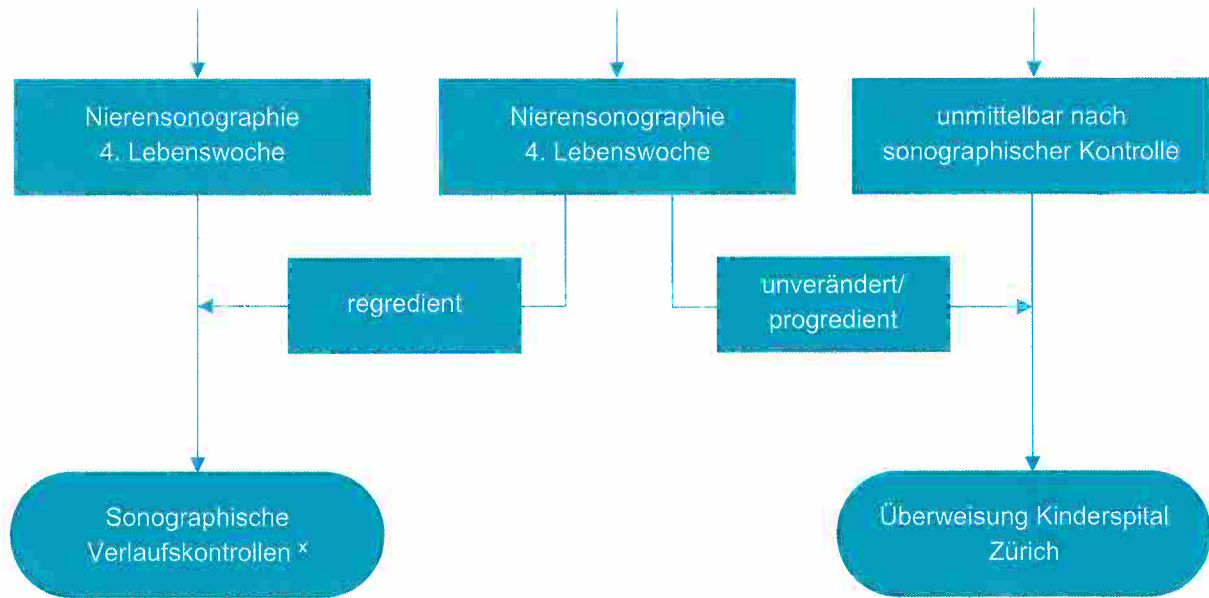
Nierensonographie
4. Lebenswoche

Nierensonographie
4. Lebenswoche

unmittelbar nach
sonographischer Kontrolle

regredient

unverändert/
progredient

Sonographische
Verlaufskontrollen $^{x}$

Überweisung Kinderspital
Zürich